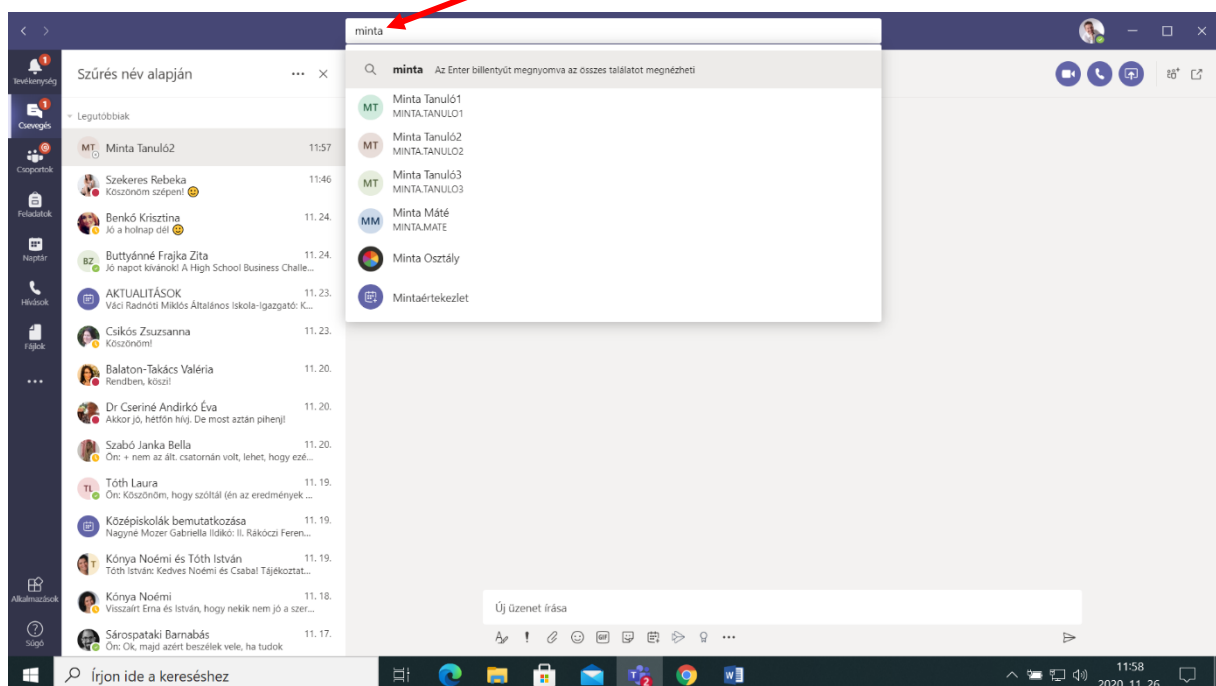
minta

Tevékenység
Csevegés
Csoportok
Feladatok
Naptár
Hívások
Fájlok
...
Alkalmazások
Súgó

Szűrés név alapján ... ×

Legutóbbiak

MT Minta Tanuló2 11:57
Szekeres Rebeka 11:46
Köszönöm szépen! 😊
Benkő Krisztina 11. 24.
Jó a holnap dél 😊
BZ Buttyánné Frajka Zita 11. 24.
Jó napot kívánok! A High School Business Challe...
AKTUALITÁSOK 11. 23.
Váci Radnóti Miklós Általános Iskola-Igazgató: K...
Csikós Zsuzsanna 11. 23.
Köszönöm!
Balaton-Takács Valéria 11. 20.
Rendben, köszi!
Dr Cseriné Andirkó Éva 11. 20.
Akkor jó, hétfőn hívj. De most aztán pihenj!
Szabó Janka Bella 11. 20.
Ön: + nem az ált. csatornán volt, lehet, hogy ezé...
TL Tóth Laura 11. 19.
Ön: Köszönöm, hogy szóltál (én az eredmények ...
Középiskolák bemutatkozása 11. 19.
Nagyné Mozer Gabriella Ildikó: II. Rákóczi Feren...
Kónya Noémi és Tóth István 11. 19.
Tóth István: Kedves Noémi és Csaba! Tájékoztat...
Kónya Noémi 11. 18.
Visszaírt Erna és István, hogy nekik nem jó a szer...
Sárospataki Barnabás 11. 17.
Ön: Ok, majd azért beszélek vele, ha tudok

minta Az Enter billentyűt megnyomva az összes találatot megnézheti
MT Minta Tanuló1
MINTA.TANULO1
MT Minta Tanuló2
MINTA.TANULO2
MT Minta Tanuló3
MINTA.TANULO3
MM Minta Máté
MINTA.MATE
Minta Osztály
Mintaértekezlet

Új üzenet írása

Írjon ide a kereséshez

11:58
2020. 11. 26.